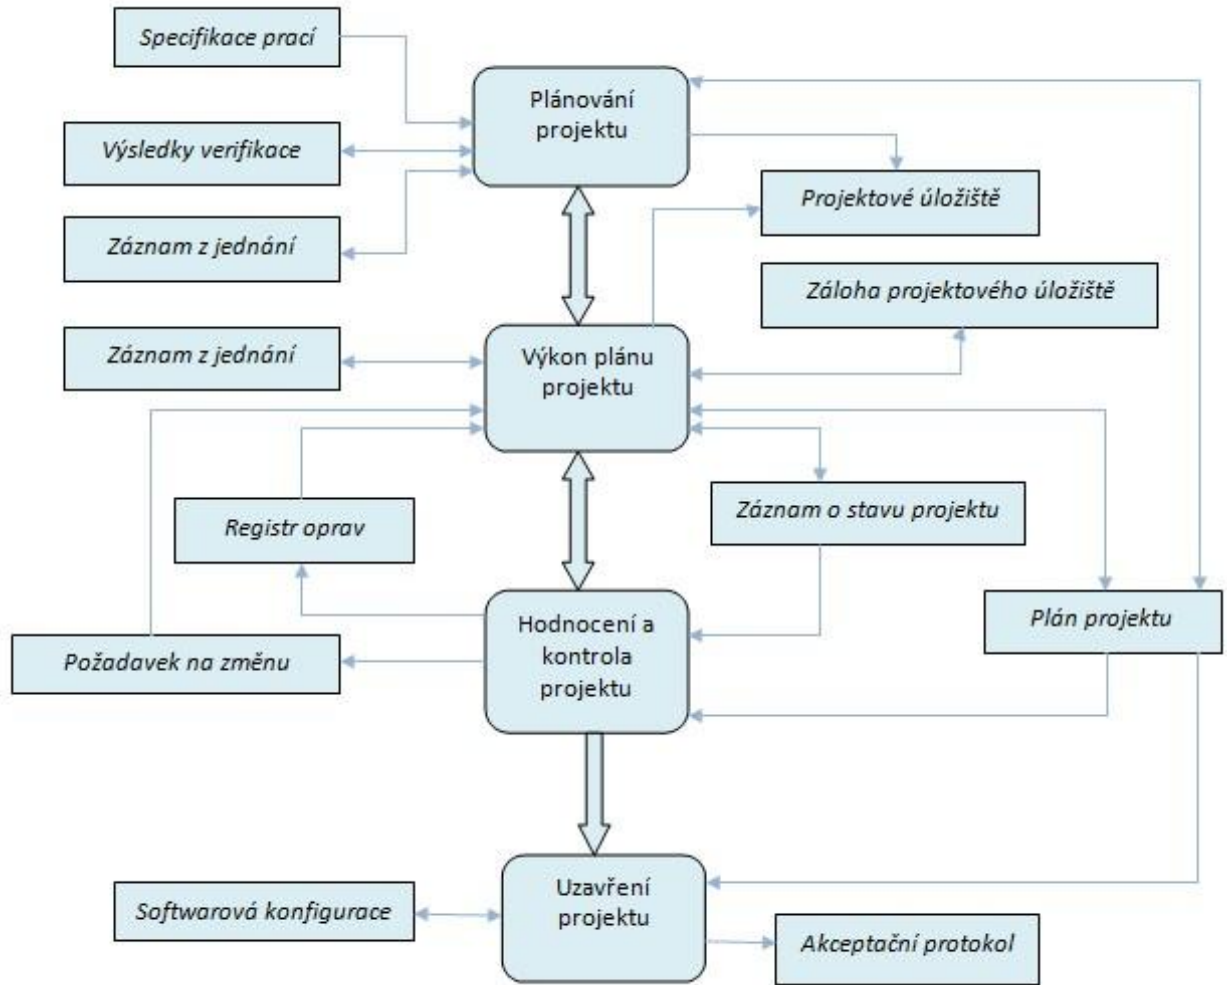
Specifikace prací

Plánování projektu

Výsledky verifikace

Projektové úložiště

Záznam z jednání

Záloha projektového úložiště

Záznam z jednání

Výkon plánu projektu

Registr oprav

Záznam o stavu projektu

Hodnocení a kontrola projektu

Plán projektu

Požadavek na změnu

Softwarová konfigurace

Uzavření projektu

Akceptační protokol